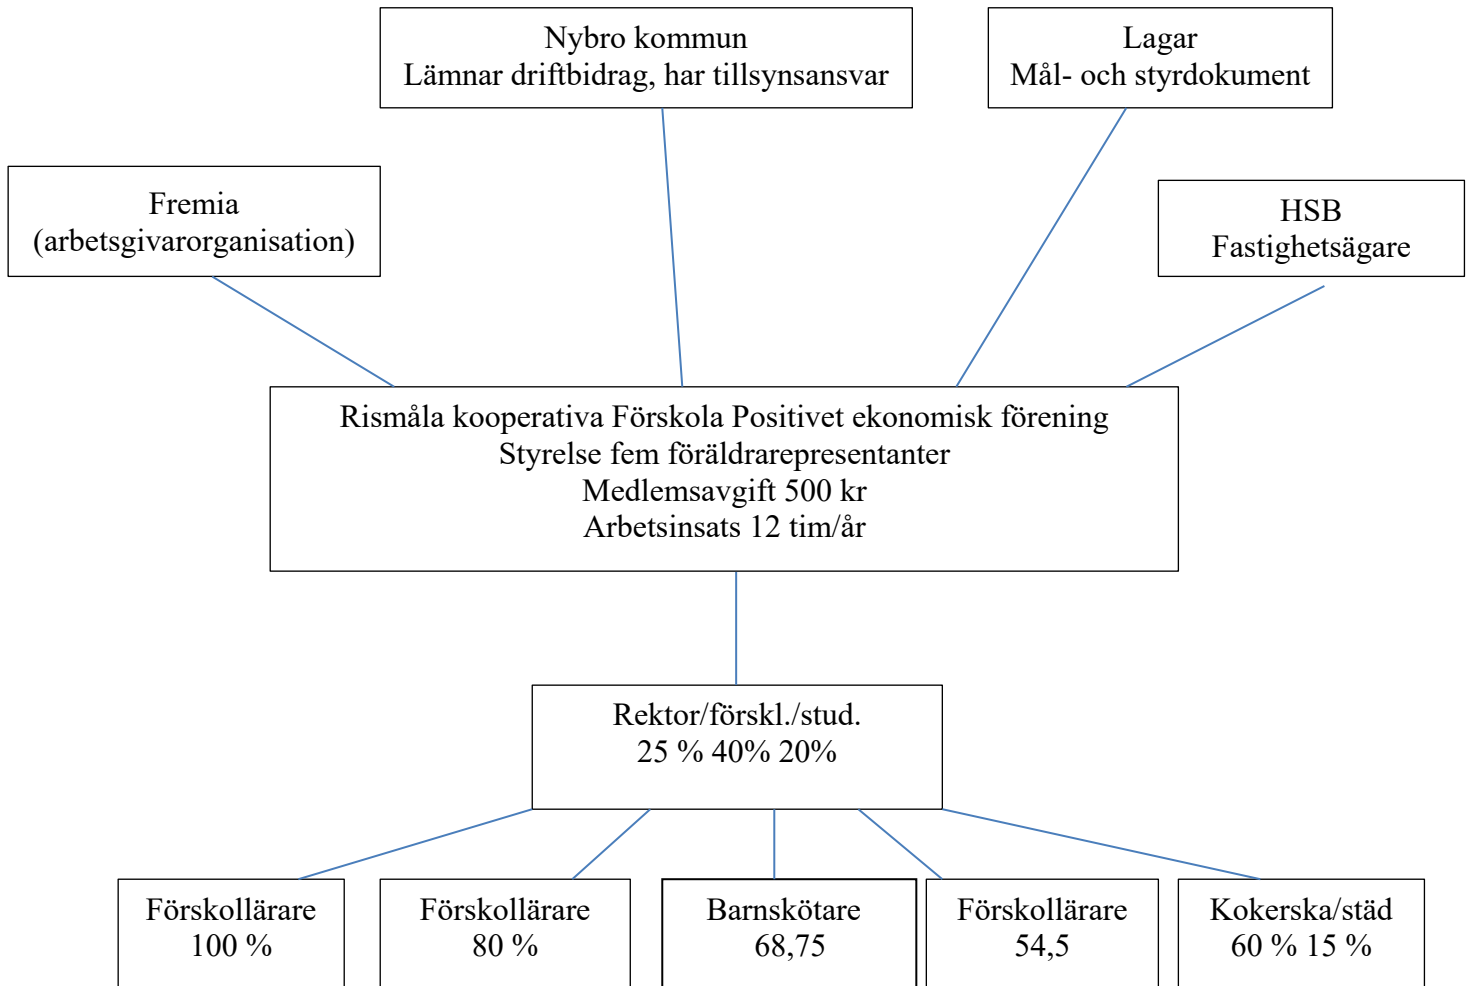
Nybro kommun
Lämnar driftbidrag, har tillsynsansvar

Lagar
Mål- och styrdokument

Fremia
(arbetsgivarorganisation)

HSB
Fastighetsägare

Rismåla kooperativa Förskola Positivet ekonomisk förening
Styrelse fem föräldrarepresentanter
Medlemsavgift 500 kr
Arbetsinsats 12 tim/år

Rektor/förskl./stud.
25 % 40% 20%

Förskollärare
100 %

Förskollärare
80 %

Barnskötare
68,75

Förskollärare
54,5

Kokerska/städ
60 % 15 %